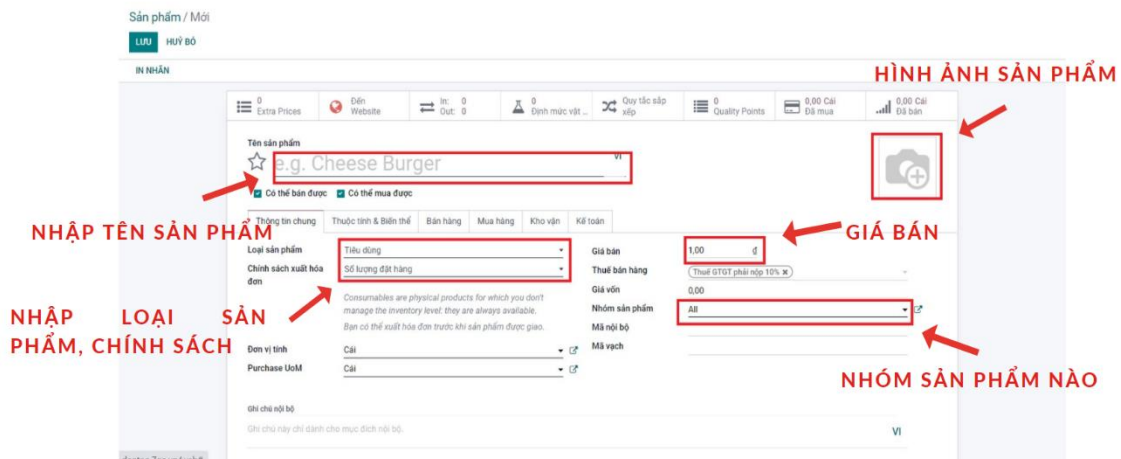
Sản phẩm / Mới

LƯU HUỶ BỎ

IN NHÃN

HÌNH ẢNH SẢN PHẨM

0 Extra Prices | Đến Website | In: 0 Out: 0 | 0 Định mức vật ... | Quy tắc sắp xếp | 0 Quality Points | 0,00 Cái Đã mua | 0,00 Cái Đã bán

Tên sản phẩm

e.g. Cheese Burger

VI

Có thể bán được Có thể mua được

NHẬP TÊN SẢN PHẨM

Thông tin chung | Thuộc tính & Biến thể | Bán hàng | Mua hàng | Kho vận | Kế toán

GIÁ BÁN

Loại sản phẩm | Tiêu dùng

Chính sách xuất hóa đơn | Số lượng đặt hàng

Consumables are physical products for which you don't manage the inventory level: they are always available.

Bạn có thể xuất hóa đơn trước khi sản phẩm được giao.

Giá bán | 1,00 ₫

Thuế bán hàng | Thuế GTGT phải nộp 10%

Giá vốn | 0,00

Nhóm sản phẩm | All

Mã nội bộ

Mã vạch

NHẬP LOẠI SẢN PHẨM, CHÍNH SÁCH

Đơn vị tính | Cái

Purchase UoM | Cái

NHÓM SẢN PHẨM NÀO

Ghi chú nội bộ

Ghi chú này chỉ dành cho mục đích nội bộ.

VI